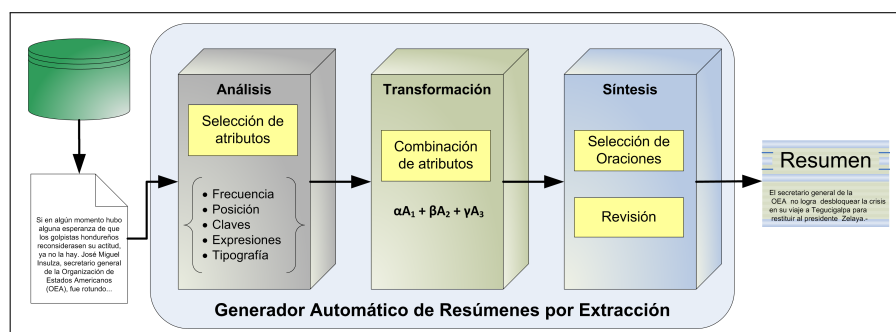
Análisis

Selección de atributos

• Frecuencia
• Posición
• Claves
• Expresiones
• Tipografía

Transformación

Combinación de atributos

$\alpha A_1 + \beta A_2 + \gamma A_3$

Síntesis

Selección de Oraciones

Revisión

Resumen

El secretario general de la OEA no logra desbloquear la crisis en su viaje a Tegucigalpa para restituir al presidente Zelaya.-

Si en algún momento hubo alguna esperanza de que los golpistas hondureños reconsiderasen su actitud, ya no la hay. José Miguel Insulza, secretario general de la Organización de Estados Americanos (OEA), fue rotundo...

Generador Automático de Resúmenes por Extracción